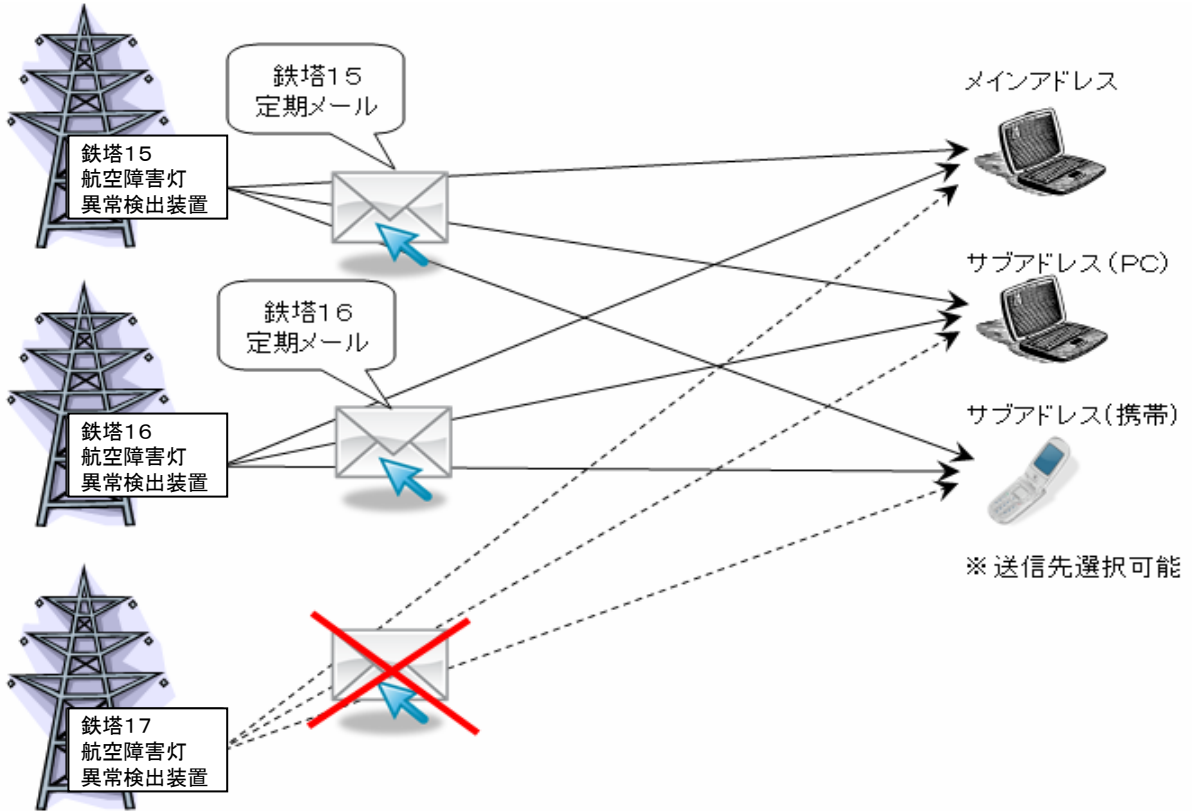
鉄塔15
定期メール

鉄塔15
航空障害灯
異常検出装置

鉄塔16
定期メール

鉄塔16
航空障害灯
異常検出装置

鉄塔17
航空障害灯
異常検出装置

メインアドレス

サブアドレス（PC）

サブアドレス（携帯）

※送信先選択可能